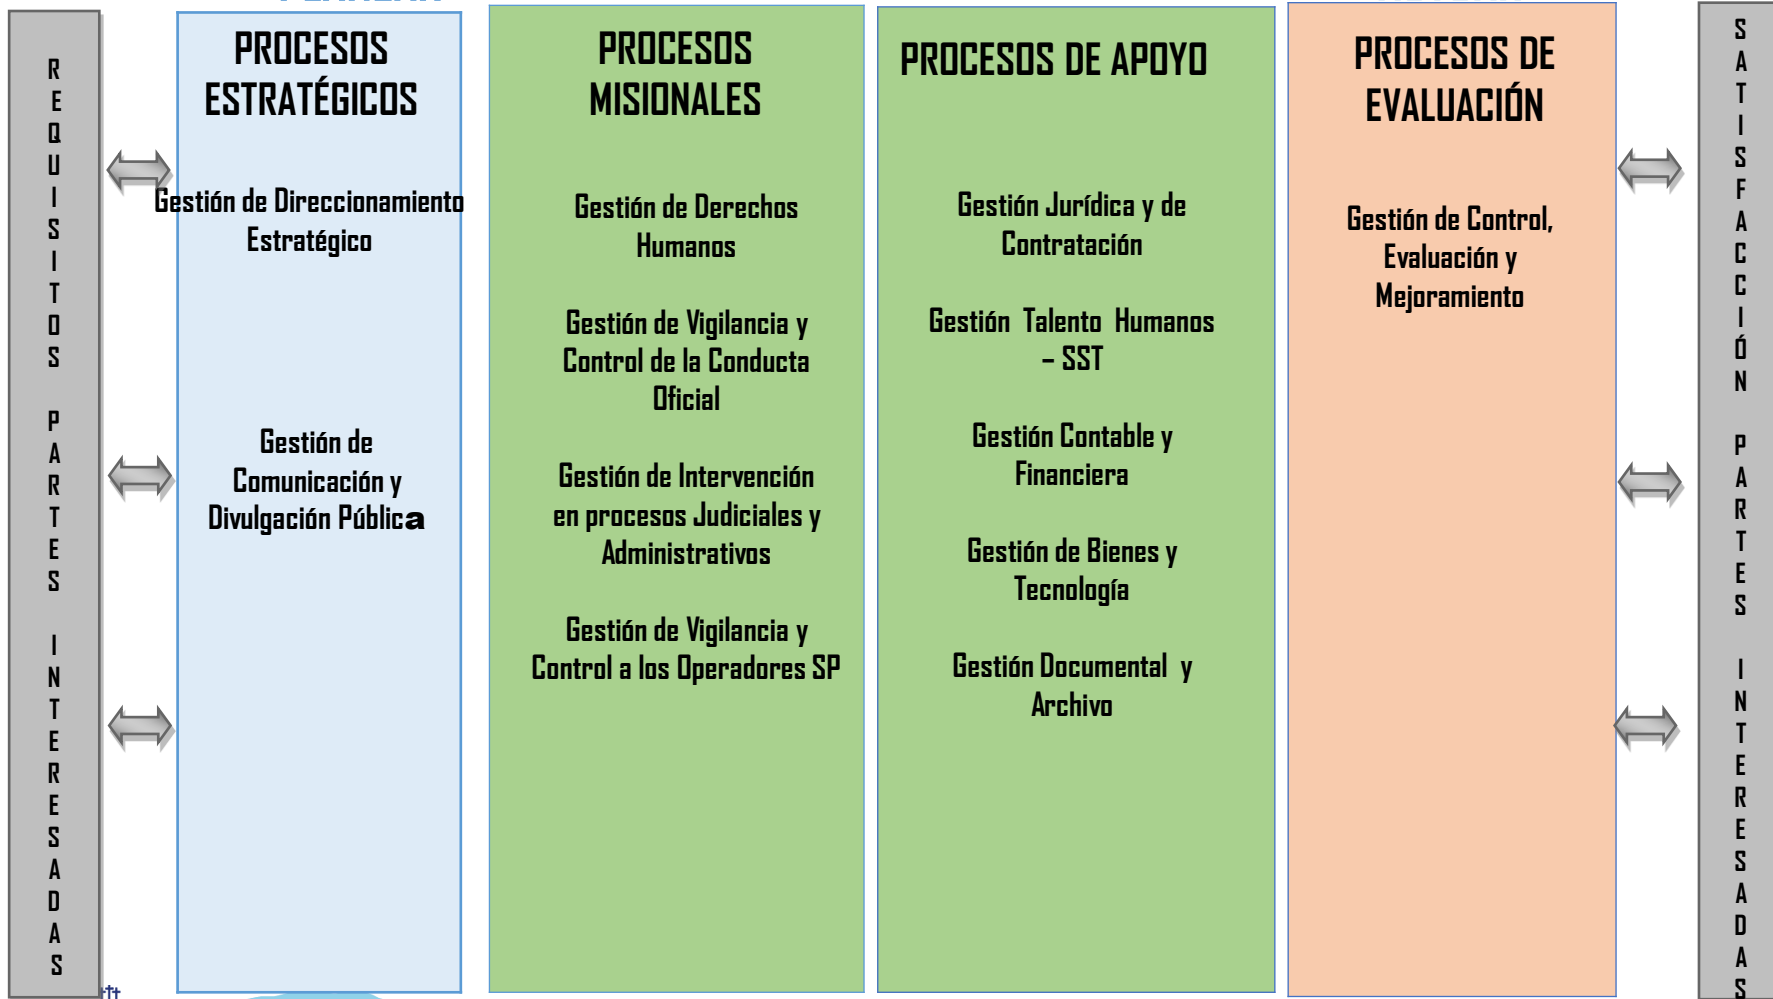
REQUISITOS PARTES INTERESADAS

PROCESOS ESTRATÉGICOS

Gestión de Direccionamiento Estratégico

Gestión de Comunicación y Divulgación Pública

PROCESOS MISIONALES

Gestión de Derechos Humanos

Gestión de Vigilancia y Control de la Conducta Oficial

Gestión de Intervención en procesos Judiciales y Administrativos

Gestión de Vigilancia y Control a los Operadores SP

PROCESOS DE APOYO

Gestión Jurídica y de Contratación

Gestión Talento Humanos – SST

Gestión Contable y Financiera

Gestión de Bienes y Tecnología

Gestión Documental y Archivo

PROCESOS DE EVALUACIÓN

Gestión de Control, Evaluación y Mejoramiento

SATISFACCIÓN PARTES INTERESADAS